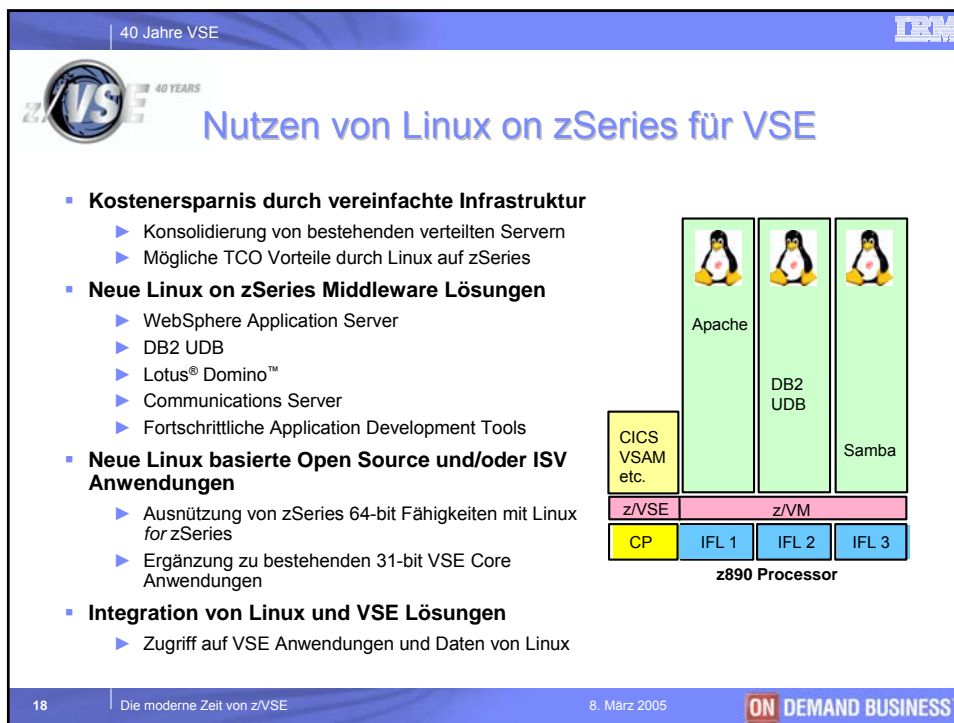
40 Jahre VSE

IBM

z/VSE 40 YEARS

Nutzen von Linux on zSeries für VSE

- **Kostenersparnis durch vereinfachte Infrastruktur**
  - Konsolidierung von bestehenden verteilten Servern
  - Mögliche TCO Vorteile durch Linux auf zSeries
- **Neue Linux on zSeries Middleware Lösungen**
  - WebSphere Application Server
  - DB2 UDB
  - Lotus® Domino™
  - Communications Server
  - Fortschrittliche Application Development Tools
- **Neue Linux basierte Open Source und/oder ISV Anwendungen**
  - Ausnützung von zSeries 64-bit Fähigkeiten mit Linux *for* zSeries
  - Ergänzung zu bestehenden 31-bit VSE Core Anwendungen
- **Integration von Linux und VSE Lösungen**
  - Zugriff auf VSE Anwendungen und Daten von Linux

Apache

DB2 UDB

Samba

CICS VSAM etc.

z/VSE

z/VM

CP

IFL 1

IFL 2

IFL 3

**z890 Processor**

18

Die moderne Zeit von z/VSE

8. März 2005

ON DEMAND BUSINESS